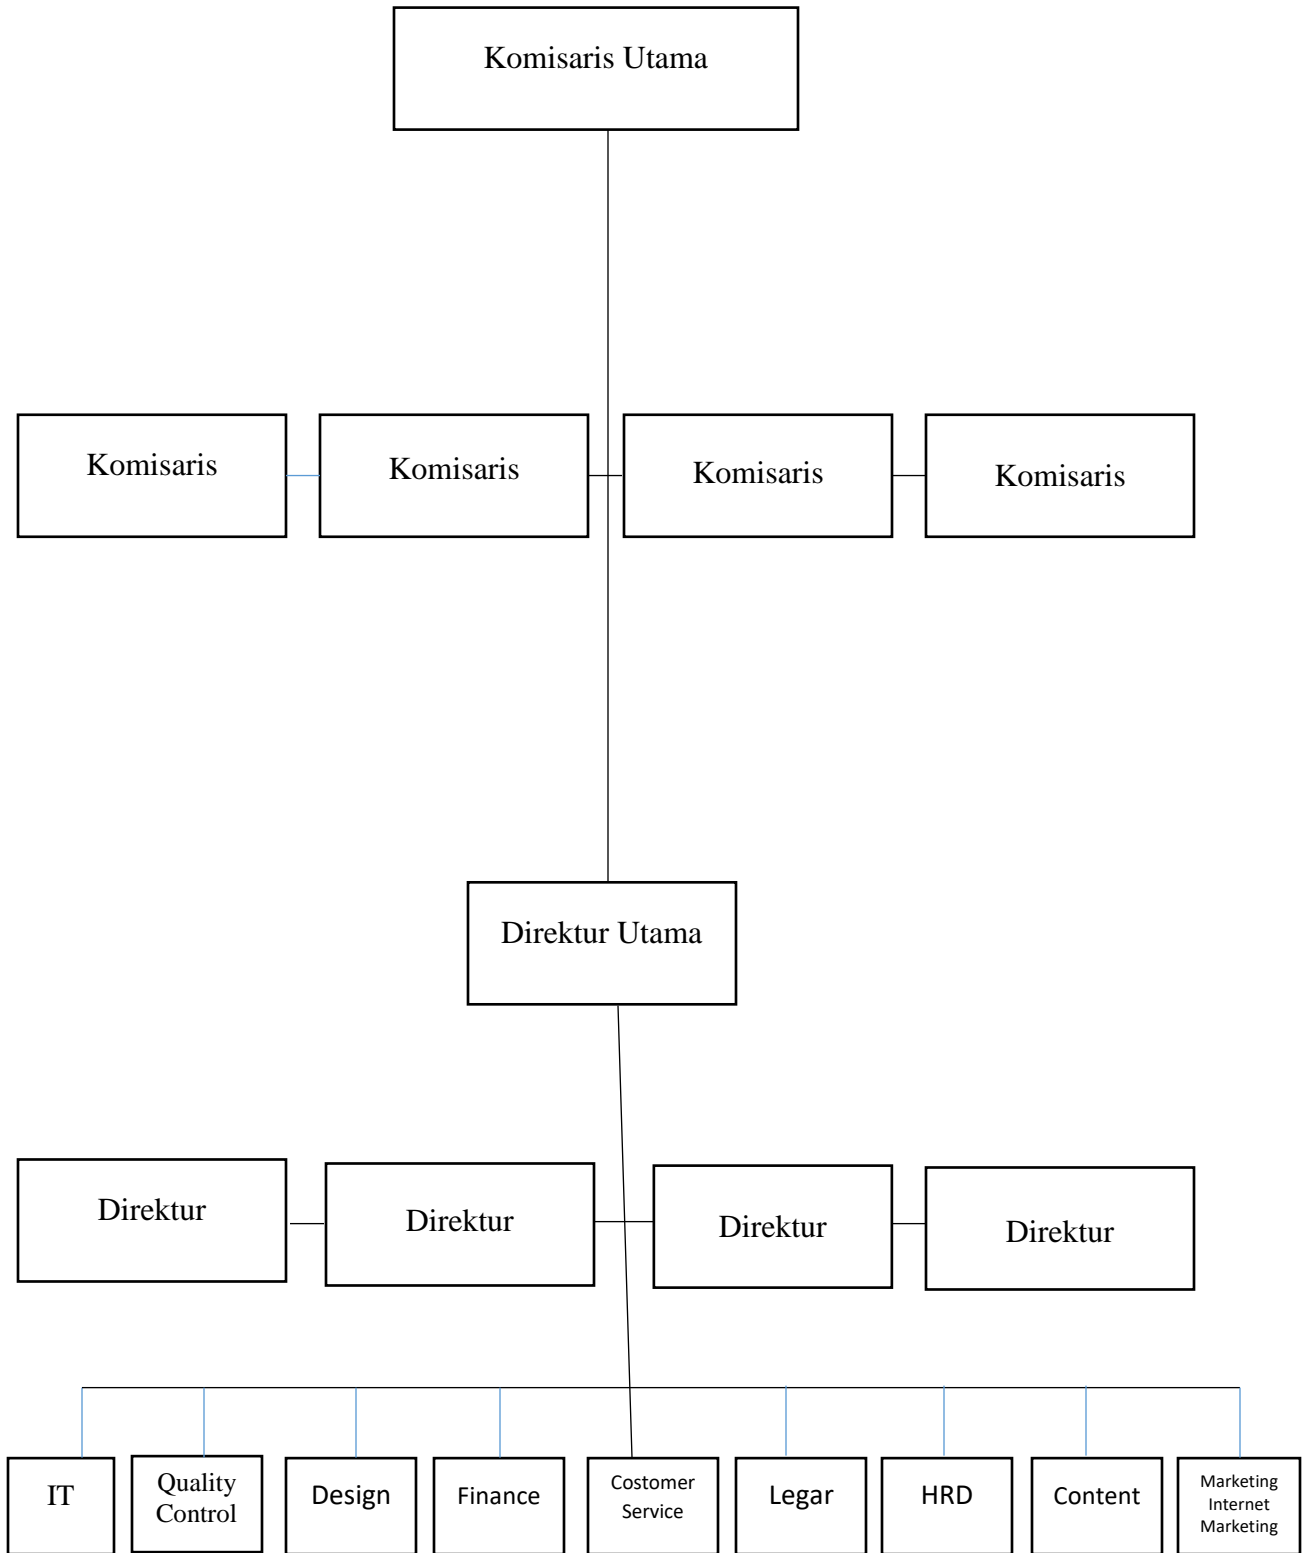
Komisaris Utama

Komisaris

Komisaris

Komisaris

Komisaris

Direktur Utama

Direktur

Direktur

Direktur

Direktur

IT

Quality Control

Design

Finance

Costomer Service

Legar

HRD

Content

Marketing Internet Marketing